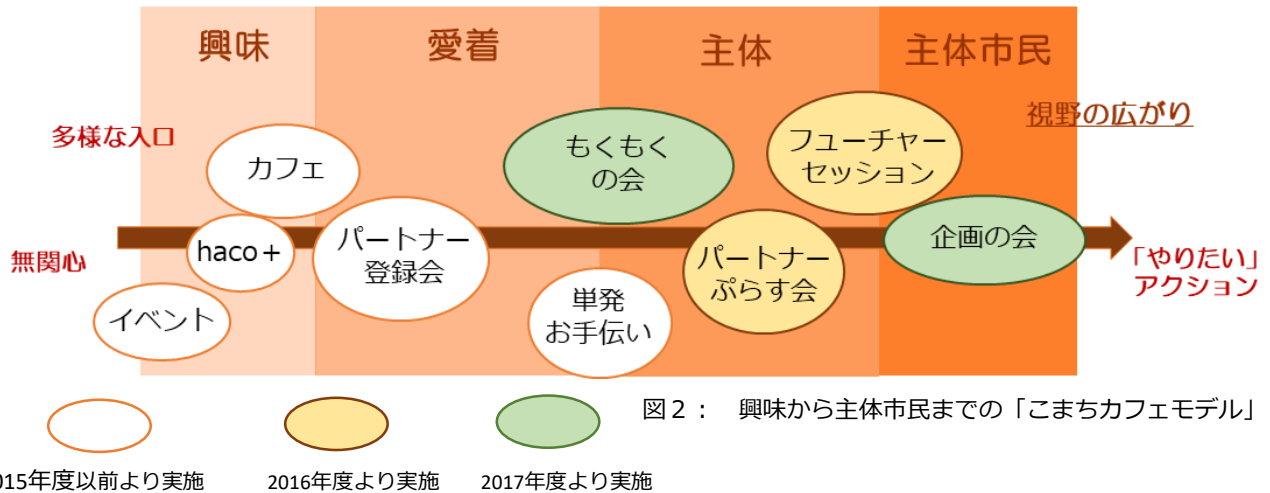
興味
愛着
主体
主体市民

多様な入口
視野の広がり

カフェ
もくもく の会
フューチャー セッション

無関心
haco＋
パートナー 登録会
パートナー ぷらす会
企画の会
「やりたい」 アクション

イベント
単発 お手伝い

図２：　興味から主体市民までの「こまちカフェモデル」

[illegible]015年度以前より実施
2016年度より実施
2017年度より実施